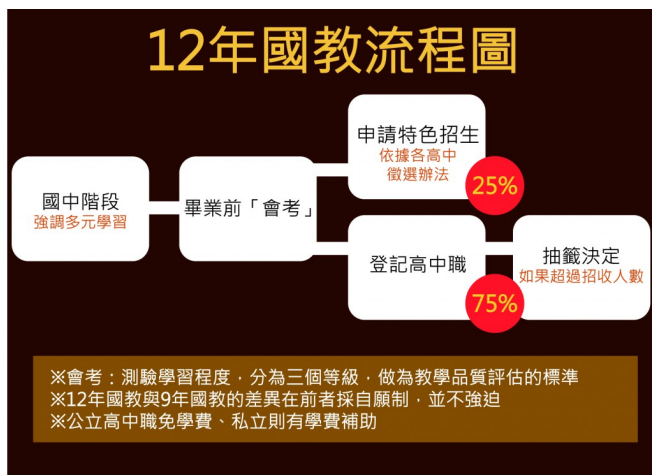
12年國教流程圖

國中階段
強調多元學習

畢業前「會考」

申請特色招生
依據各高中
徵選辦法
25%

登記高中職
75%

抽籤決定
如果超過招收人數

※會考：測驗學習程度，分為三個等級，做為教學品質評估的標準
※12年國教與9年國教的差異在前者採自願制，並不強迫
※公立高中職免學費、私立則有學費補助